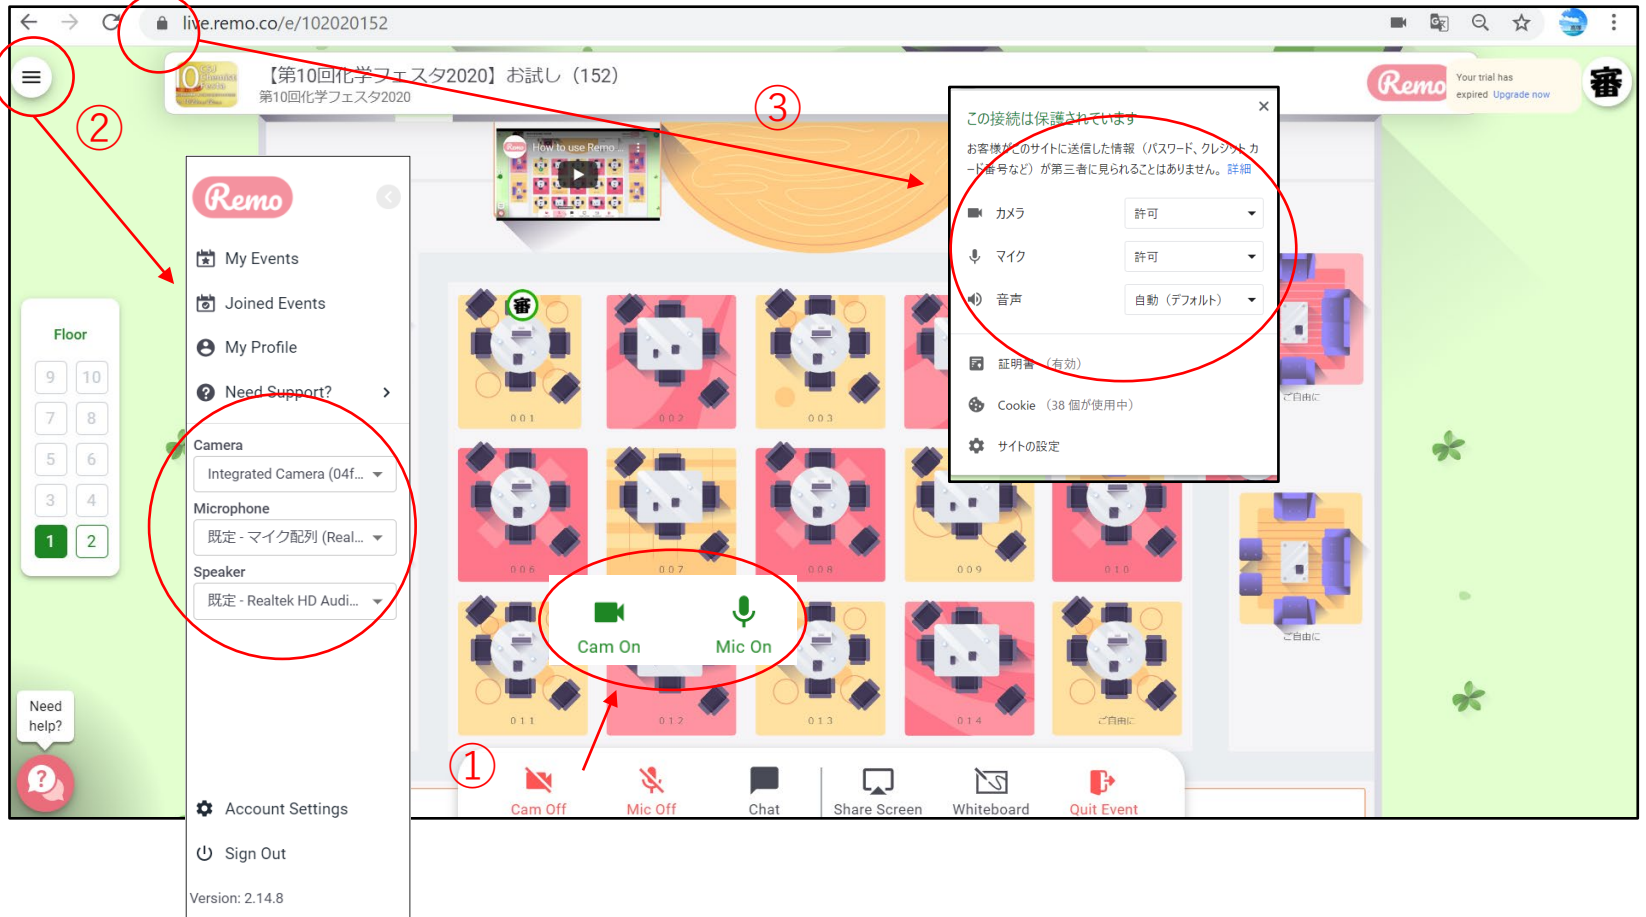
live.remo.co/e/102020152

【第10回化学フェスタ2020】お試し（152）
第10回化学フェスタ2020

Remo
Your trial has expired Upgrade now
審

②
③

Remo
My Events
Joined Events
My Profile
Need Support?
Camera
Integrated Camera (04f...
Microphone
既定 - マイク配列 (Real...
Speaker
既定 - Realtek HD Audi...

Account Settings
Sign Out
Version: 2.14.8

Floor
9 10
7 8
5 6
3 4
1 2

Need help?

How to use Remo

審
001 002 003
006 007 008 009 010
011 012 013 014 ご自由に
ご自由に
ご自由に

Cam On
Mic On

①
Cam Off
Mic Off
Chat
Share Screen
Whiteboard
Quit Event

この接続は保護されています
お客様がこのサイトに送信した情報（パスワード、クレジットカード番号など）が第三者に見られることはありません。詳細
カメラ 許可
マイク 許可
音声 自動（デフォルト）
証明書（有効）
Cookie（38 個が使用中）
サイトの設定